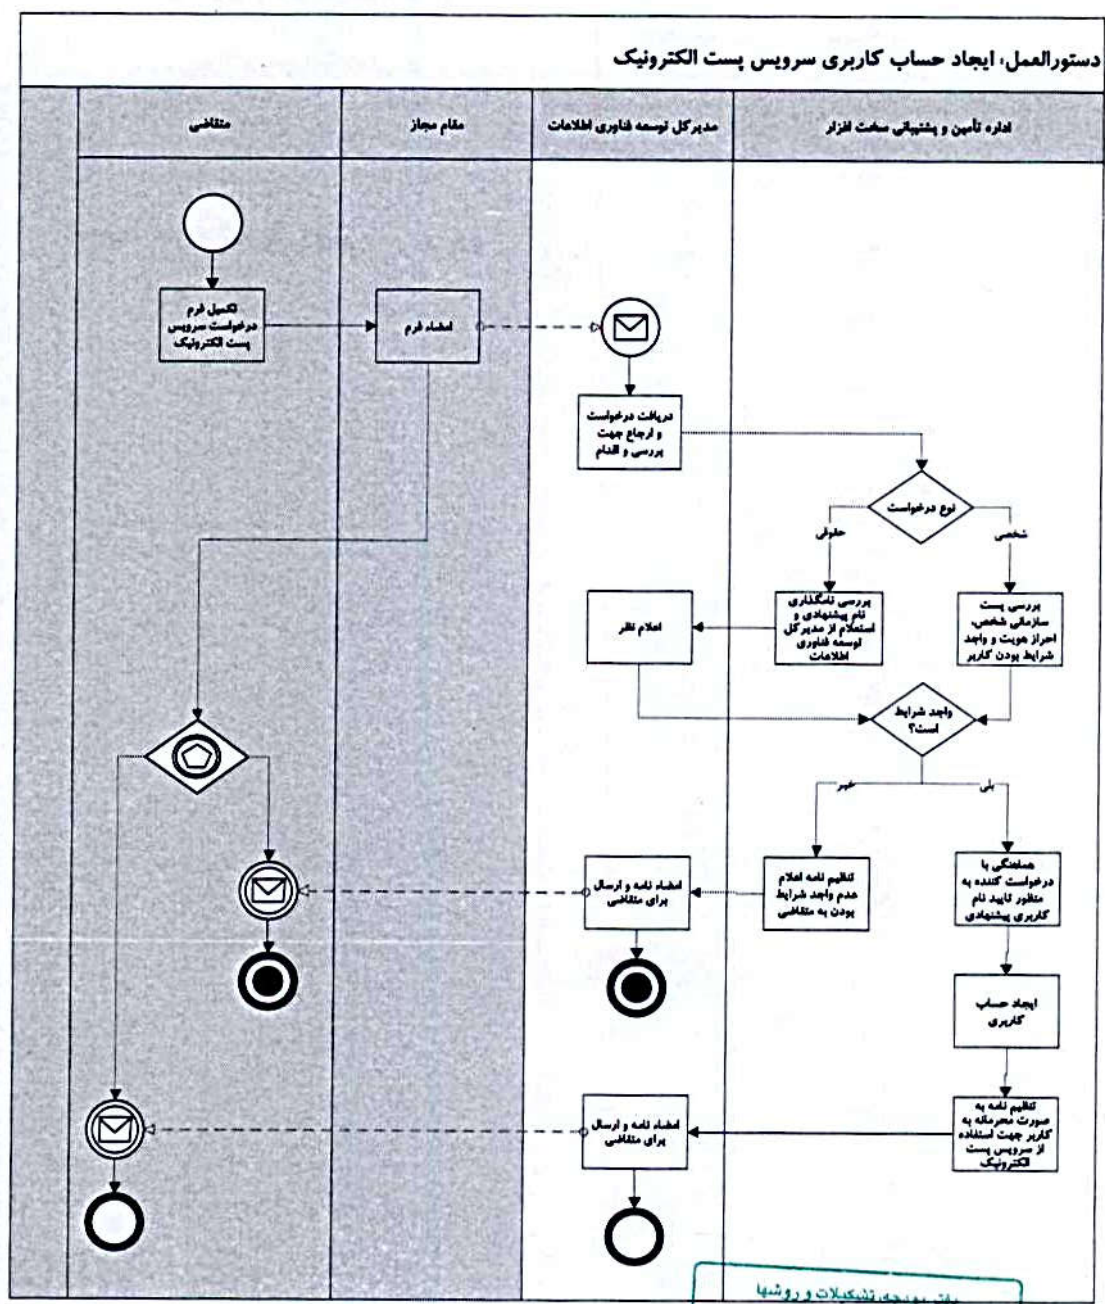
دستورالعمل، ایجاد حساب کاربری سرویس پست الکترونیک

اداره تأمین و پشتیبانی سخت افزار

مدیرکل توسعه فناوری اطلاعات

مقام مجاز

متقاضی

تکمیل فرم درخواست سرویس پست الکترونیک

امضاء فرم

دریافت درخواست و ارجاع جهت بررسی و اقدام

نوع درخواست

حقوقی

شخصی

بررسی نامگذاری نام پیشنهادی و استعلام از مدیرکل توسعه فناوری اطلاعات

بررسی پست سازمانی شخص، احراز هویت و واجد شرایط بودن کاربر

اعلام نظر

واجد شرایط است؟

خیر

بلی

تنظیم نامه اعلام عدم واجد شرایط بودن به متقاضی

هماهنگی با درخواست کننده به منظور تایید نام کاربری پیشنهادی

امضاء نامه و ارسال برای متقاضی

ایجاد حساب کاربری

تنظیم نامه به صورت محرمانه به کاربر جهت استفاده از سرویس پست الکترونیک

امضاء نامه و ارسال برای متقاضی

دفتر بودجه، تشکیلات و روشها